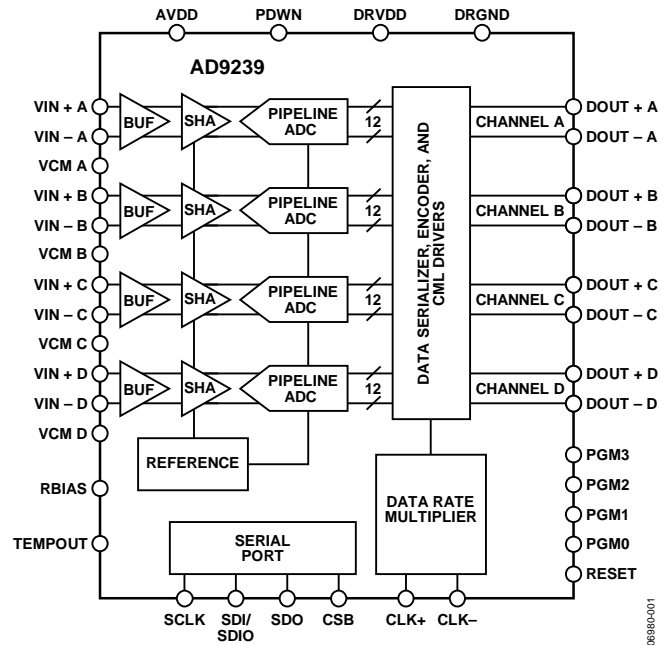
AVDD PDWN DRVDD DRGND

AD9239

VIN + A
VIN – A
VCM A
VIN + B
VIN – B
VCM B
VIN + C
VIN – C
VCM C
VIN + D
VIN – D
VCM D
RBIAS
TEMPOUT

BUF SHA PIPELINE ADC 12
BUF SHA PIPELINE ADC 12
BUF SHA PIPELINE ADC 12
BUF SHA PIPELINE ADC 12

REFERENCE

DATA SERIALIZER, ENCODER, AND CML DRIVERS

CHANNEL A
CHANNEL B
CHANNEL C
CHANNEL D

DOUT + A
DOUT – A
DOUT + B
DOUT – B
DOUT + C
DOUT – C
DOUT + D
DOUT – D

DATA RATE MULTIPLIER

PGM3
PGM2
PGM1
PGM0
RESET

SERIAL PORT

SCLK SDI/ SDIO SDO CSB CLK+ CLK–

06980-001